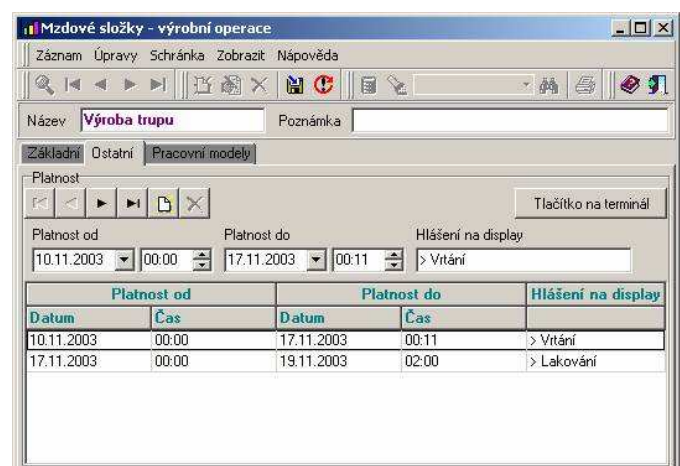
Mzdové složky - výrobní operace

Záznam Úpravy Schránka Zobrazit Nápověda

Název Výroba trupu Poznámka

Základní Ostatní Pracovní modely

Platnost

Tlačítko na terminál

Platnost od 10.11.2003 00:00
Platnost do 17.11.2003 00:11
Hlášení na display > Vrtání

| Platnost od | | Platnost do | | Hlášení na display |
|---|---|---|---|---|
| Datum | Čas | Datum | Čas | |
| 10.11.2003 | 00:00 | 17.11.2003 | 00:11 | > Vrtání |
| 17.11.2003 | 00:00 | 19.11.2003 | 02:00 | > Lakování |